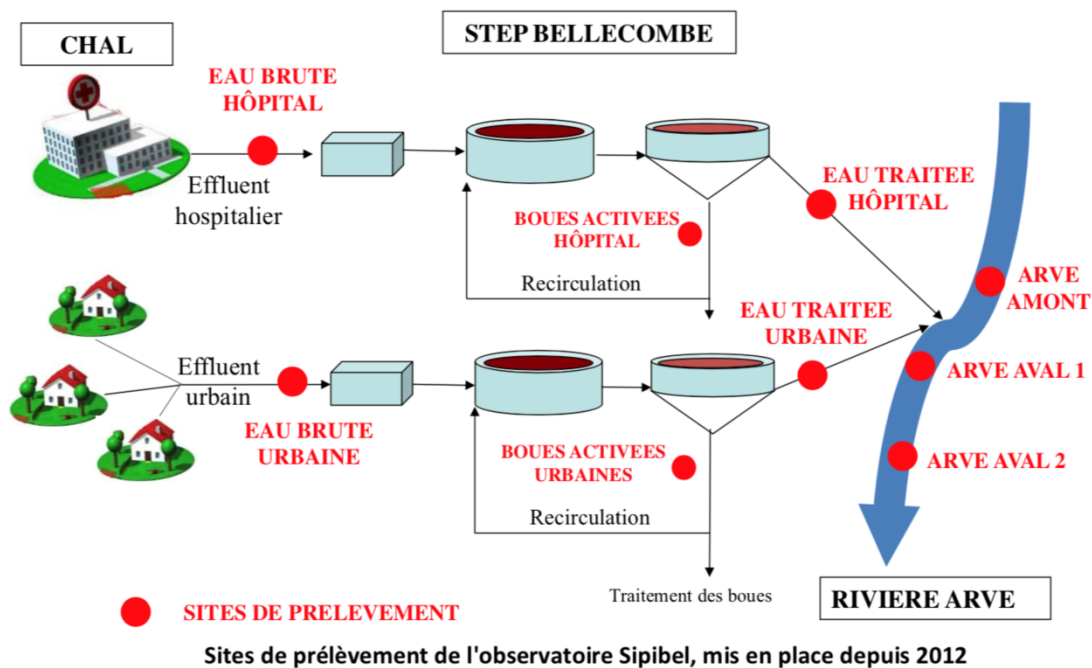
CHAL

STEP BELLECOMBE

EAU BRUTE HÔPITAL

Effluent hospitalier

EAU TRAITEE HÔPITAL

BOUES ACTIVEES HÔPITAL

Recirculation

ARVE AMONT

EAU TRAITEE URBAINE

Effluent urbain

ARVE AVAL 1

EAU BRUTE URBAINE

BOUES ACTIVEES URBAINES

ARVE AVAL 2

Recirculation

Traitement des boues

RIVIERE ARVE

SITES DE PRELEVEMENT

Sites de prélèvement de l'observatoire Sipibel, mis en place depuis 2012